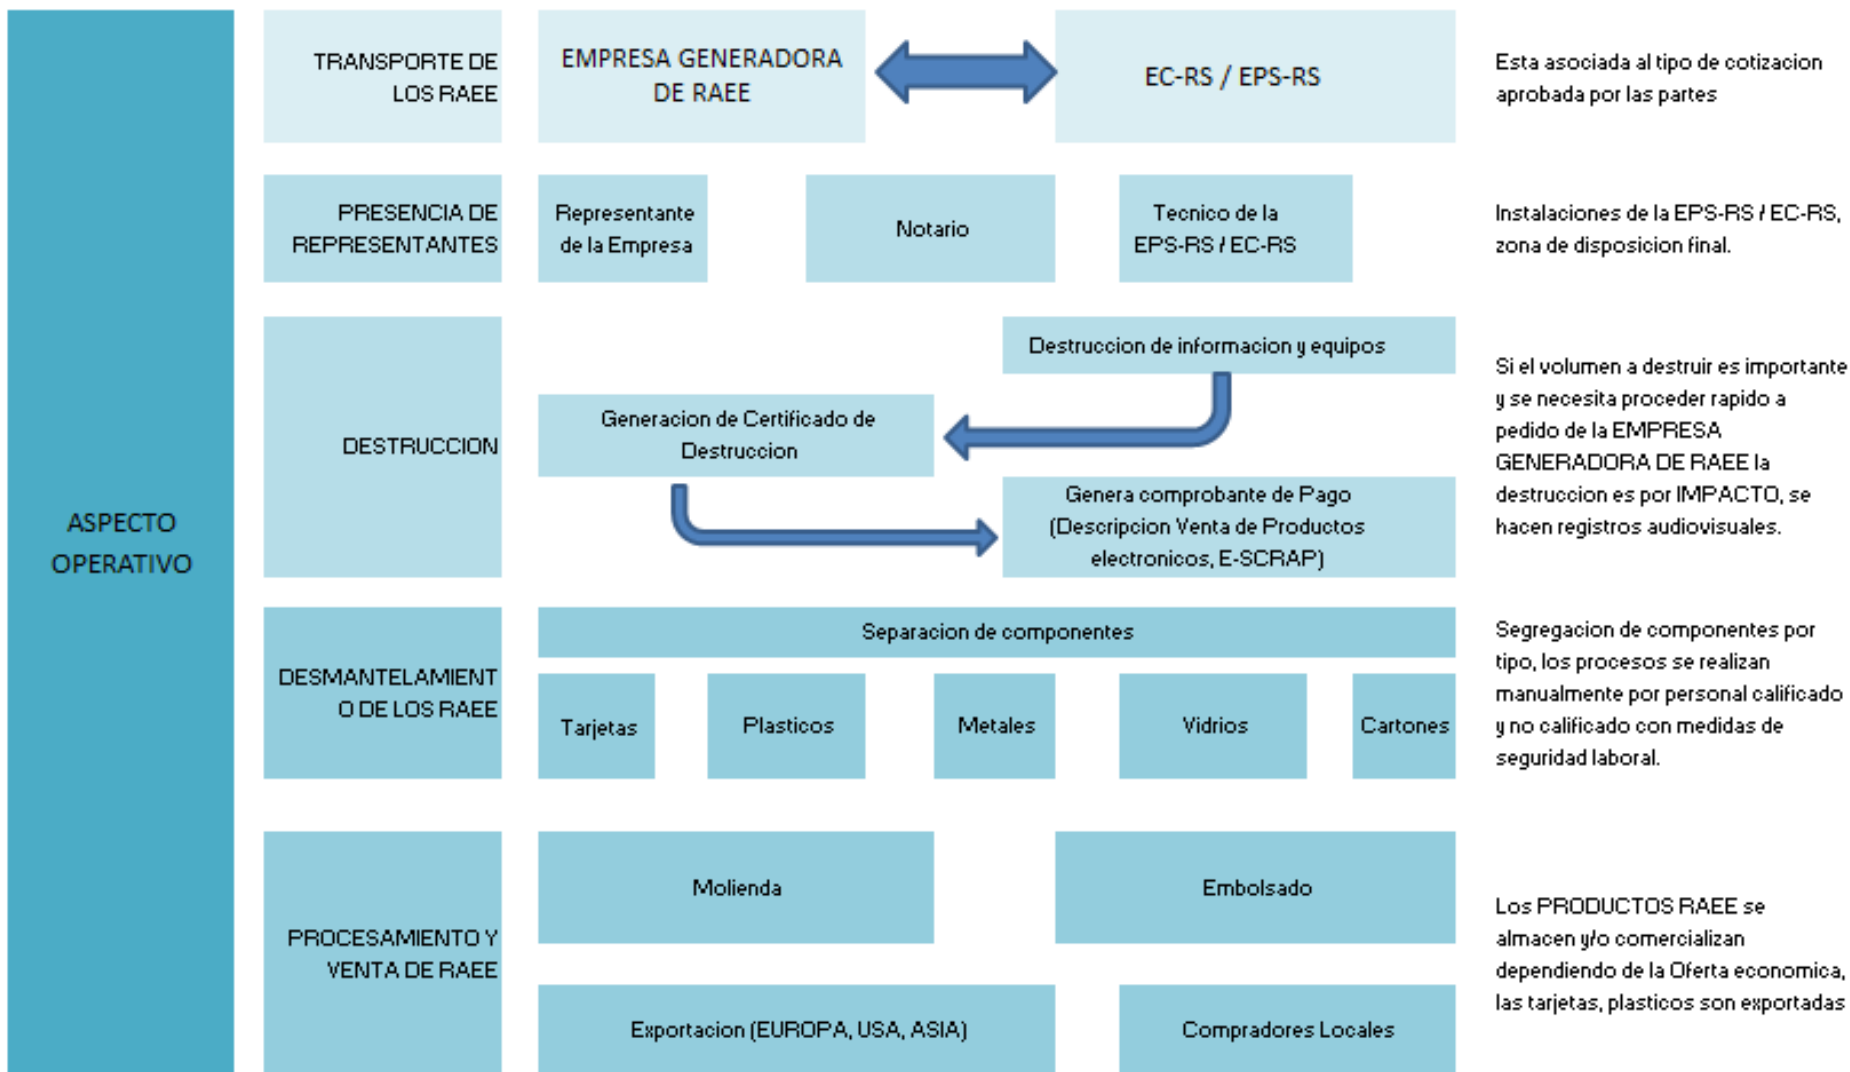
ASPECTO OPERATIVO

TRANSPORTE DE LOS RAEE

EMPRESA GENERADORA DE RAEE

EC-RS / EPS-RS

Esta asociada al tipo de cotizacion aprobada por las partes

PRESENCIA DE REPRESENTANTES

Representante de la Empresa

Notario

Tecnico de la EPS-RS / EC-RS

Instalaciones de la EPS-RS / EC-RS, zona de disposicion final.

DESTRUCCION

Destruccion de informacion y equipos

Generacion de Certificado de Destruccion

Genera comprobante de Pago (Descripcion Venta de Productos electronicos, E-SCRAP)

Si el volumen a destruir es importante y se necesita proceder rapido a pedido de la EMPRESA GENERADORA DE RAEE la destruccion es por IMPACTO, se hacen registros audiovisuales.

DESMANTELAMIENTO DE LOS RAEE

Separacion de componentes

Tarjetas

Plasticos

Metales

Vidrios

Cartones

Segregacion de componentes por tipo, los procesos se realizan manualmente por personal calificado y no calificado con medidas de seguridad laboral.

PROCESAMIENTO Y VENTA DE RAEE

Molienda

Embolsado

Exportacion (EUROPA, USA, ASIA)

Compradores Locales

Los PRODUCTOS RAEE se almacen y/o comercializan dependiendo de la Oferta economica, las tarjetas, plasticos son exportadas